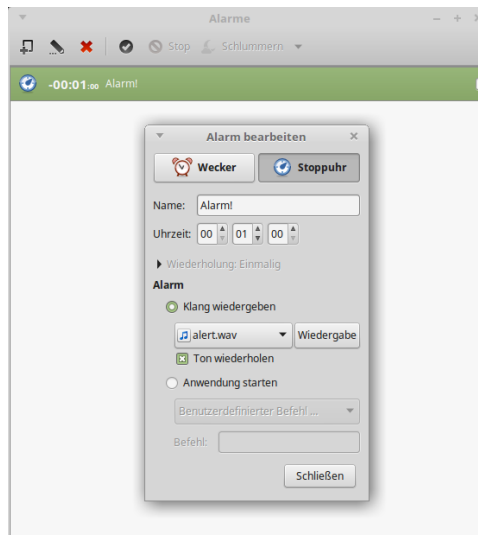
Alarme

– + ×

Stop Schlummern

-00:01:00 Alarm!

Alarm bearbeiten ×

Wecker Stoppuhr

Name: Alarm!

Uhrzeit: 00 01 00

Wiederholung: Einmalig

Alarm

Klang wiedergeben

alert.wav Wiedergabe

Ton wiederholen

Anwendung starten

Benutzerdefinierter Befehl ...

Befehl:

Schließen